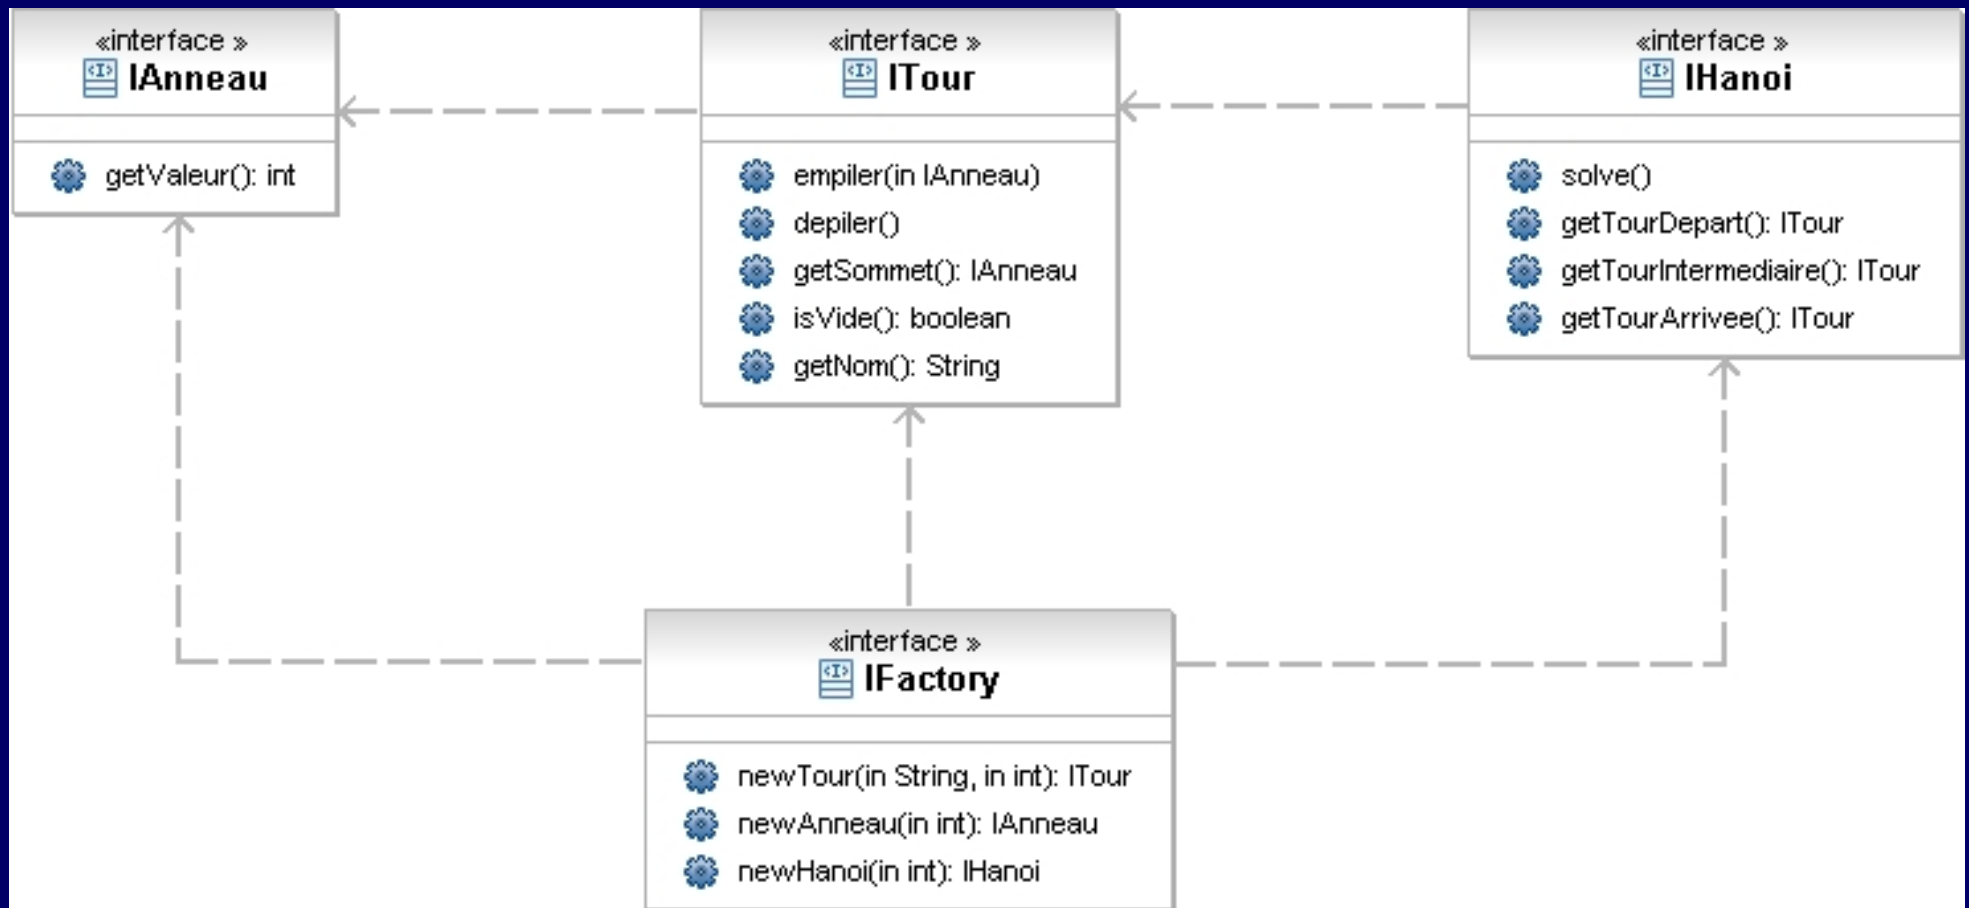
«interface »
IAnneau

getValeur(): int

«interface »
ITour

empiler(in IAnneau)
depiler()
getSommet(): IAnneau
isVide(): boolean
getNom(): String

«interface »
IHanoi

solve()
getTourDepart(): ITour
getTourIntermediaire(): ITour
getTourArrivee(): ITour

«interface »
IFactory

newTour(in String, in int): ITour
newAnneau(in int): IAnneau
newHanoi(in int): IHanoi